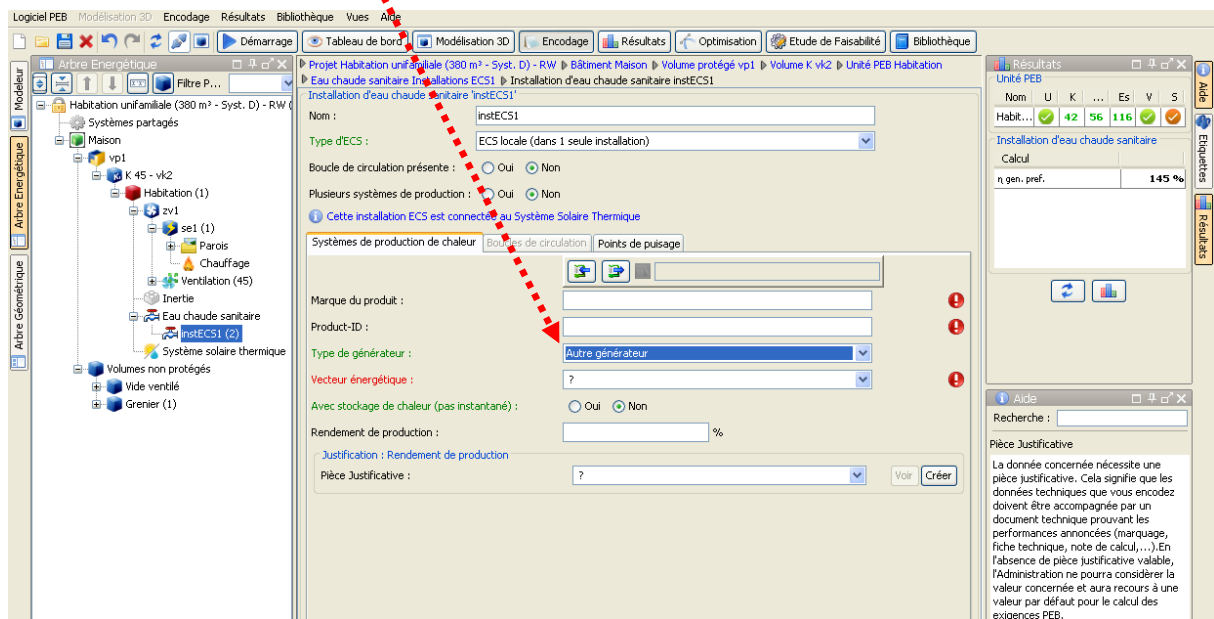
Logiciel PEB Modélisation 3D Encodage Résultats Bibliothèque Vues Aide

Démarrage Tableau de bord Modélisation 3D Encodage Résultats Optimisation Etude de Faisabilité Bibliothèque

Modeleur
Arbre Energétique
Arbre Géométrique

Arbre Energétique
Filtre P...

Habitation unifamiliale (380 m³ - Syst. D) - RW (
Systèmes partagés
Maison
vp1
K 45 - vk2
Habitation (1)
zv1
se1 (1)
Parois
Chauffage
Ventilation (45)
Inertie
Eau chaude sanitaire
instECS1 (2)
Système solaire thermique
Volumes non protégés
Vide ventilé
Grenier (1)

Projet Habitation unifamiliale (380 m³ - Syst. D) - RW ▶ Bâtiment Maison ▶ Volume protégé vp1 ▶ Volume K vk2 ▶ Unité PEB Habitation ▶ Eau chaude sanitaire Installations ECS1 ▶ Installation d'eau chaude sanitaire instECS1

Installation d'eau chaude sanitaire 'instECS1'
Nom : instECS1
Type d'ECS : ECS locale (dans 1 seule installation)
Boucle de circulation présente : Oui Non
Plusieurs systèmes de production : Oui Non
Cette installation ECS est connectée au Système Solaire Thermique

Systèmes de production de chaleur Boucles de circulation Points de puisage

Marque du produit :
Product-ID :
Type de générateur : Autre générateur
Vecteur énergétique : ?
Avec stockage de chaleur (pas instantané) : Oui Non
Rendement de production : %
Justification : Rendement de production
Pièce Justificative : ? Voir Créer

Résultats
Unité PEB
| Nom | U | K | ... | Es | V | S |
|---|---|---|---|---|---|---|
| Habit... | | 42 | 56 | 116 | | |

Installation d'eau chaude sanitaire
| Calcul | |
|---|---|
| η gen. pref. | 145 % |

Aide
Recherche :
Pièce Justificative
La donnée concernée nécessite une pièce justificative. Cela signifie que les données techniques que vous encodez doivent être accompagnée par un document technique prouvant les performances annoncées (marquage, fiche technique, note de calcul,...).En l'absence de pièce justificative valable, l'Administration ne pourra considérer la valeur concernée et aura recours à une valeur par défaut pour le calcul des exigences PEB.

Aide
Etiquettes
Résultats